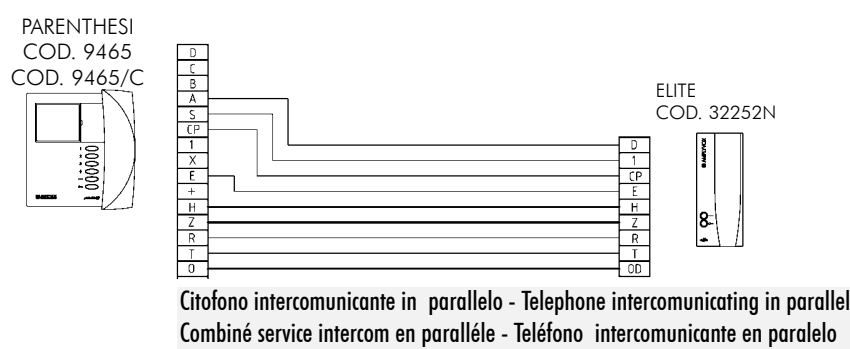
PARENTHESI
COD. 9465
COD. 9465/C

D
C
B
A
S
CP
1
X
E
+
H
Z
R
T
0

ELITE
COD. 32252N

D
1
CP
E
H
Z
R
T
OD

Citofono intercomunicante in parallelo - Telephone intercomunicating in parallel
Combiné service intercom en paralléle - Teléfono intercomunicante en paralelo